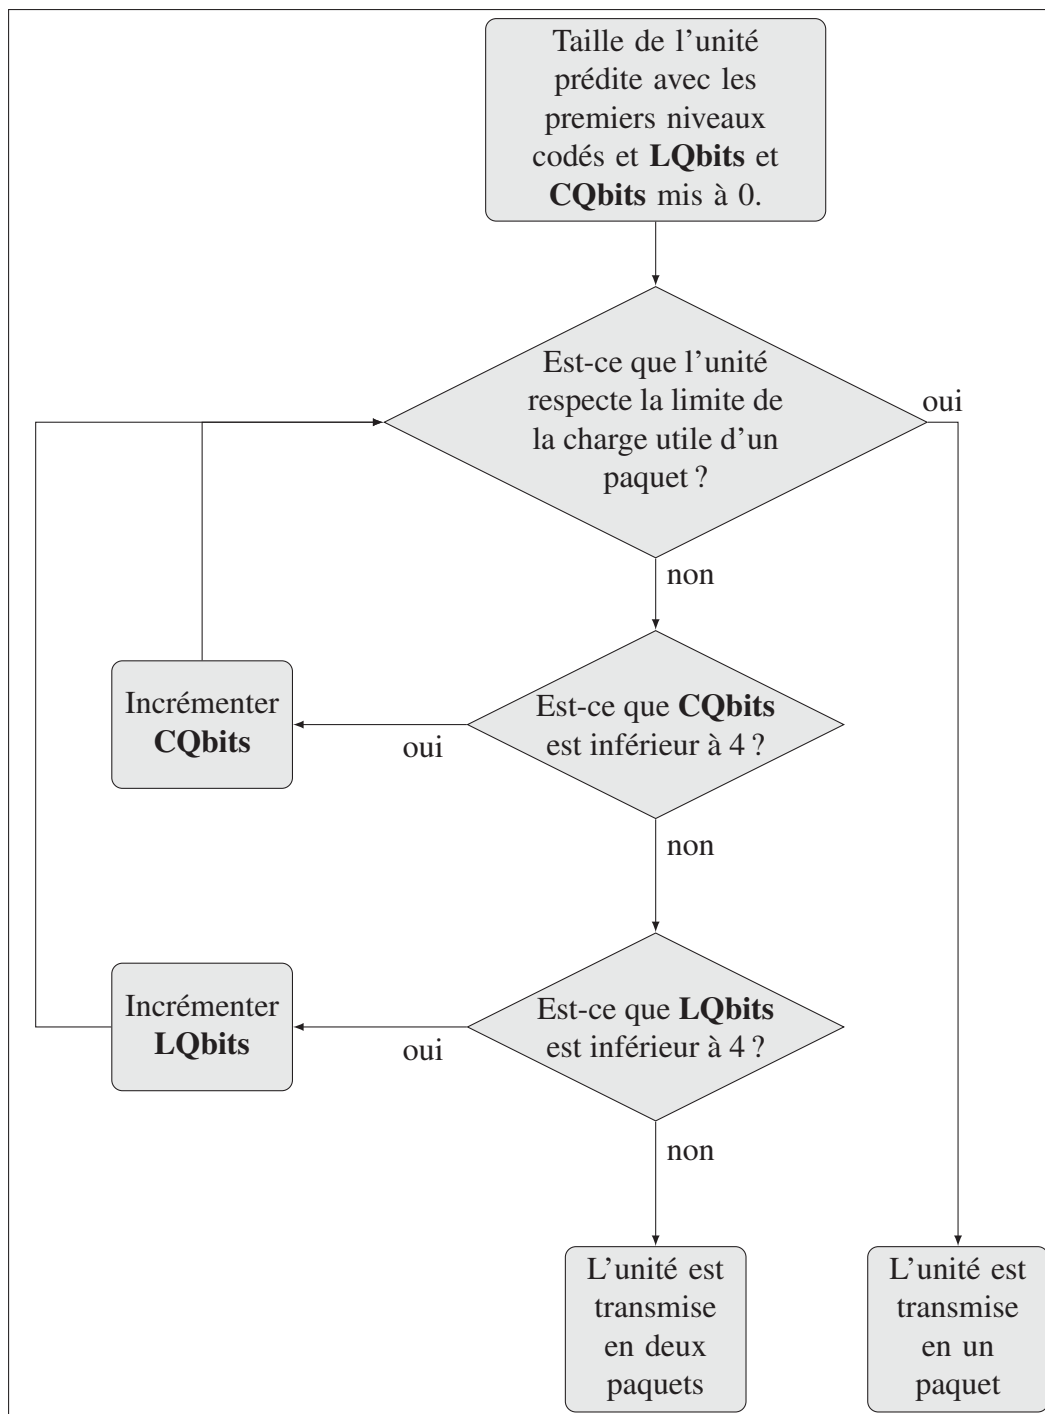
Taille de l'unité prédite avec les premiers niveaux codés et **LQbits** et **CQbits** mis à 0.

Est-ce que l'unité respecte la limite de la charge utile d'un paquet ?

oui

non

Incrémenter **CQbits**

oui

Est-ce que **CQbits** est inférieur à 4 ?

non

Incrémenter **LQbits**

oui

Est-ce que **LQbits** est inférieur à 4 ?

non

L'unité est transmise en deux paquets

L'unité est transmise en un paquet